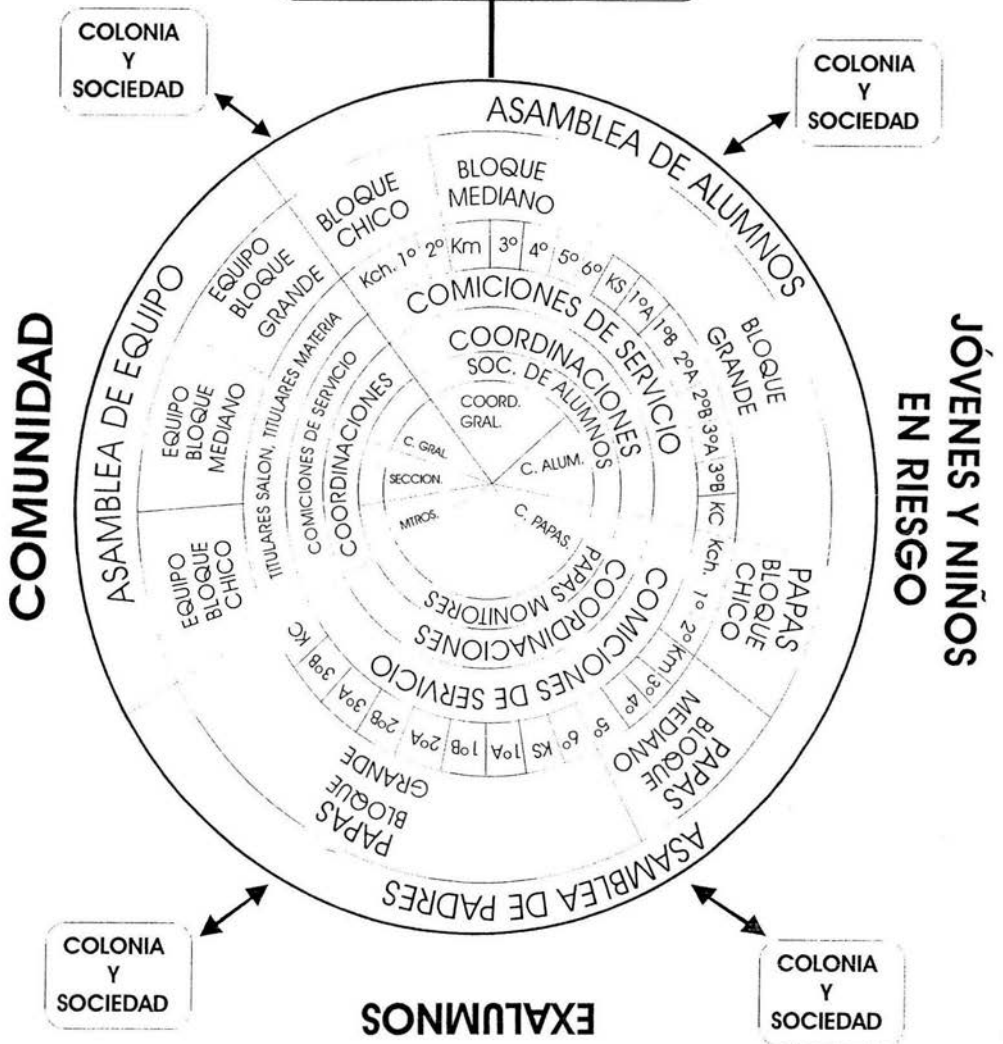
COLONIA Y SOCIEDAD

COLONIA Y SOCIEDAD

ASAMBLEA DE ALUMNOS

BLOQUE MEDIANO

BLOQUE CHICO

Kch. 1° 2° Km 3° 4° 5° 6° KS 1°A 1°B 2°A 2°B 3°A 3°B KC

COMICIONES DE SERVICIO

BLOQUE GRANDE

COORDINACIONES

SOC. DE ALUMNOS

COORD. GRAL.

C. ALUM.

C. PAPAS.

C. GRAL.

SECCION.

MTROS.

COMUNIDAD

ASAMBLEA DE EQUIPO

EQUIPO BLOQUE GRANDE

EQUIPO BLOQUE MEDIANO

EQUIPO BLOQUE CHICO

TITULARES SALON, TITULARES MATERIA

COMICIONES DE SERVICIO

COORDINACIONES

JÓVENES Y NIÑOS EN RIESGO

PAPAS BLOQUE CHICO

Kch. 1° 2° Km 3° 4°

PAPAS BLOQUE MEDIANO

COORDINACIONES

PAPAS MONITORES

COMICIONES DE SERVICIO

5° 6° KS 1°A 1°B 2°A 2°B 3°A 3°B KC

PAPAS BLOQUE GRANDE

ASAMBLEA DE PADRES

COLONIA Y SOCIEDAD

EXALUMNOS

COLONIA Y SOCIEDAD